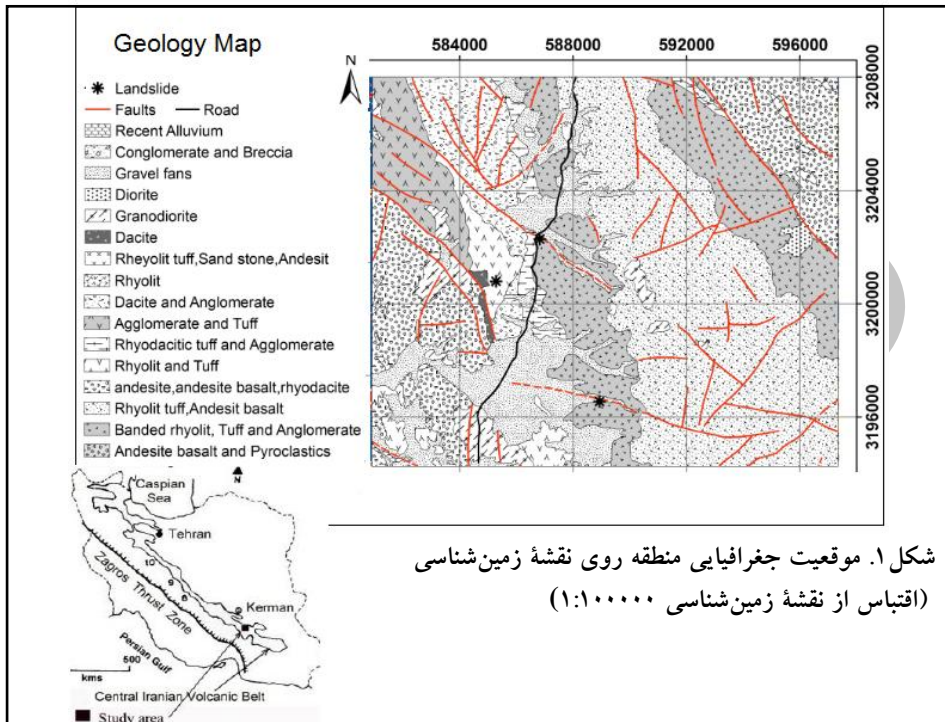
Geology Map

Landslide
Faults — Road
Recent Alluvium
Conglomerate and Breccia
Gravel fans
Diorite
Granodiorite
Dacite
Rheyolit tuff,Sand stone,Andesit
Rhyolit
Dacite and Anglomerate
Agglomerate and Tuff
Rhyodacitic tuff and Agglomerate
Rhyolit and Tuff
andesite,andesite basalt,rhyodacite
Rhyolit tuff,Andesit basalt
Banded rhyolit, Tuff and Anglomerate
Andesite basalt and Pyroclastics

N

584000 588000 592000 596000

3208000
3204000
3200000
3196000

Caspian Sea
N
Tehran
Zagros Thrust Zone
Kerman
Persian Gulf
500
kms
Central Iranian Volcanic Belt
Study area

شکل۱. موقعیت جغرافیایی منطقه روی نقشهٔ زمین‌شناسی (اقتباس از نقشهٔ زمین‌شناسی ۱:۱۰۰۰۰۰)